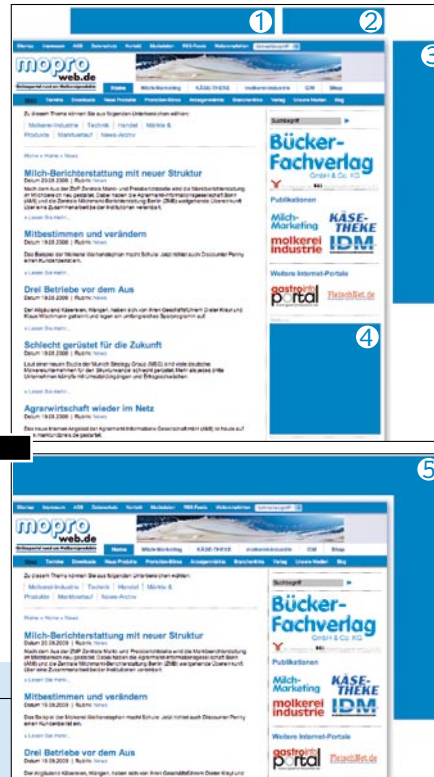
①
②
③

mopro web.de

Milch-Berichterstattung mit neuer Struktur

Mitbestimmen und verändern

Drei Betriebe vor dem Aus

Schlecht gerüstet für die Zukunft

Agrarwirtschaft wieder im Netz

Bücker-Fachverlag
GmbH & Co. KG

Publikationen

Milch-Marketing
KÄSE-THEKE
molkerei industrie
IDM

Weitere Internet-Portale

gastroinfo portal
FleischNet.de

④

⑤

mopro web.de

Milch-Berichterstattung mit neuer Struktur

Mitbestimmen und verändern

Drei Betriebe vor dem Aus

Bücker-Fachverlag
GmbH & Co. KG

Publikationen

Milch-Marketing
KÄSE-THEKE
molkerei industrie
IDM

Weitere Internet-Portale

gastroinfo portal
FleischNet.de